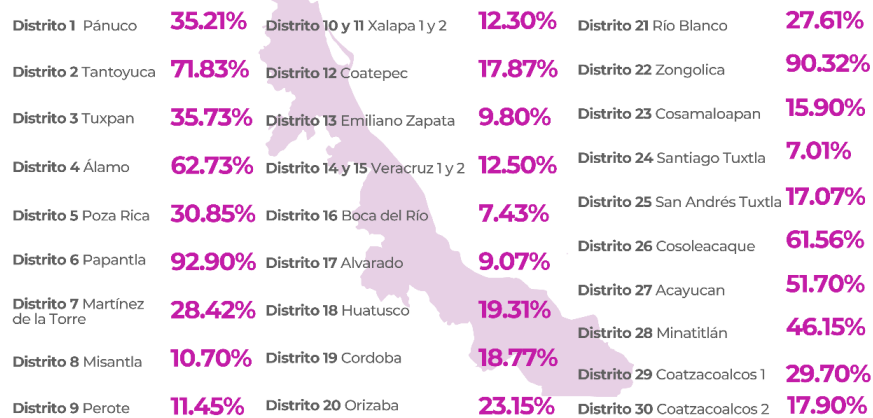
Distrito 1 Pánuco 35.21%

Distrito 2 Tantoyuca 71.83%

Distrito 3 Tuxpan 35.73%

Distrito 4 Álamo 62.73%

Distrito 5 Poza Rica 30.85%

Distrito 6 Papantla 92.90%

Distrito 7 Martínez de la Torre 28.42%

Distrito 8 Misantla 10.70%

Distrito 9 Perote 11.45%

Distrito 10 y 11 Xalapa 1 y 2 12.30%

Distrito 12 Coatepec 17.87%

Distrito 13 Emiliano Zapata 9.80%

Distrito 14 y 15 Veracruz 1 y 2 12.50%

Distrito 16 Boca del Río 7.43%

Distrito 17 Alvarado 9.07%

Distrito 18 Huatusco 19.31%

Distrito 19 Cordoba 18.77%

Distrito 20 Orizaba 23.15%

Distrito 21 Río Blanco 27.61%

Distrito 22 Zongolica 90.32%

Distrito 23 Cosamaloapan 15.90%

Distrito 24 Santiago Tuxtla 7.01%

Distrito 25 San Andrés Tuxtla 17.07%

Distrito 26 Cosoleacaque 61.56%

Distrito 27 Acayucan 51.70%

Distrito 28 Minatitlán 46.15%

Distrito 29 Coatzacoalcos 1 29.70%

Distrito 30 Coatzacoalcos 2 17.90%